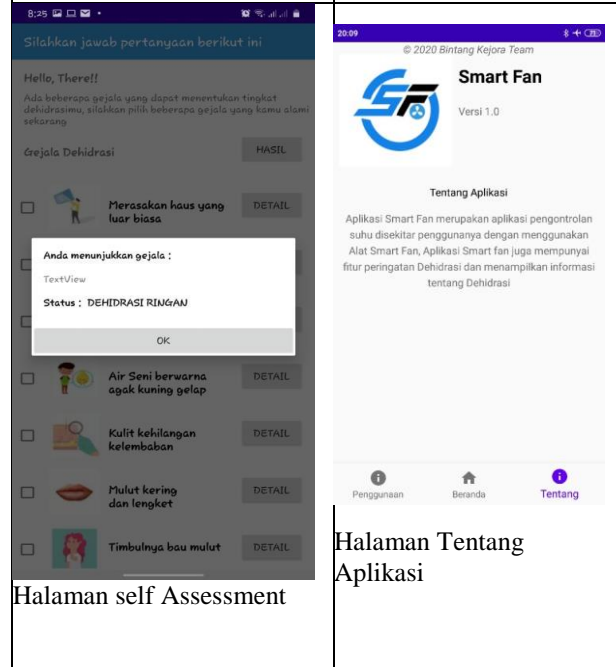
| 8:25 Silahkan jawab pertanyaan berikut ini Hello, There!! Ada beberapa gejala yang dapat menentukan tingkat dehidrasimu, silahkan pilih beberapa gejala yang kamu alami sekarang. Gejala Dehidrasi HASIL Merasakan haus yang luar biasa DETAIL Anda menunjukkan gejala : TextView Status : DEHIDRASI RINGAN OK Air Seni berwarna agak kuning gelap DETAIL Kulit kehilangan kelembaban DETAIL Mulut kering dan lengket DETAIL Timbulnya bau mulut DETAIL Halaman self Assessment | 20:09 © 2020 Bintang Kejora Team Smart Fan Versi 1.0 Tentang Aplikasi Aplikasi Smart Fan merupakan aplikasi pengontrolan suhu disekitar penggunanya dengan menggunakan Alat Smart Fan, Aplikasi Smart fan juga mempunyai fitur peringatan Dehidrasi dan menampilkan informasi tentang Dehidrasi Penggunaan Beranda Tentang Halaman Tentang Aplikasi |
|---|---|